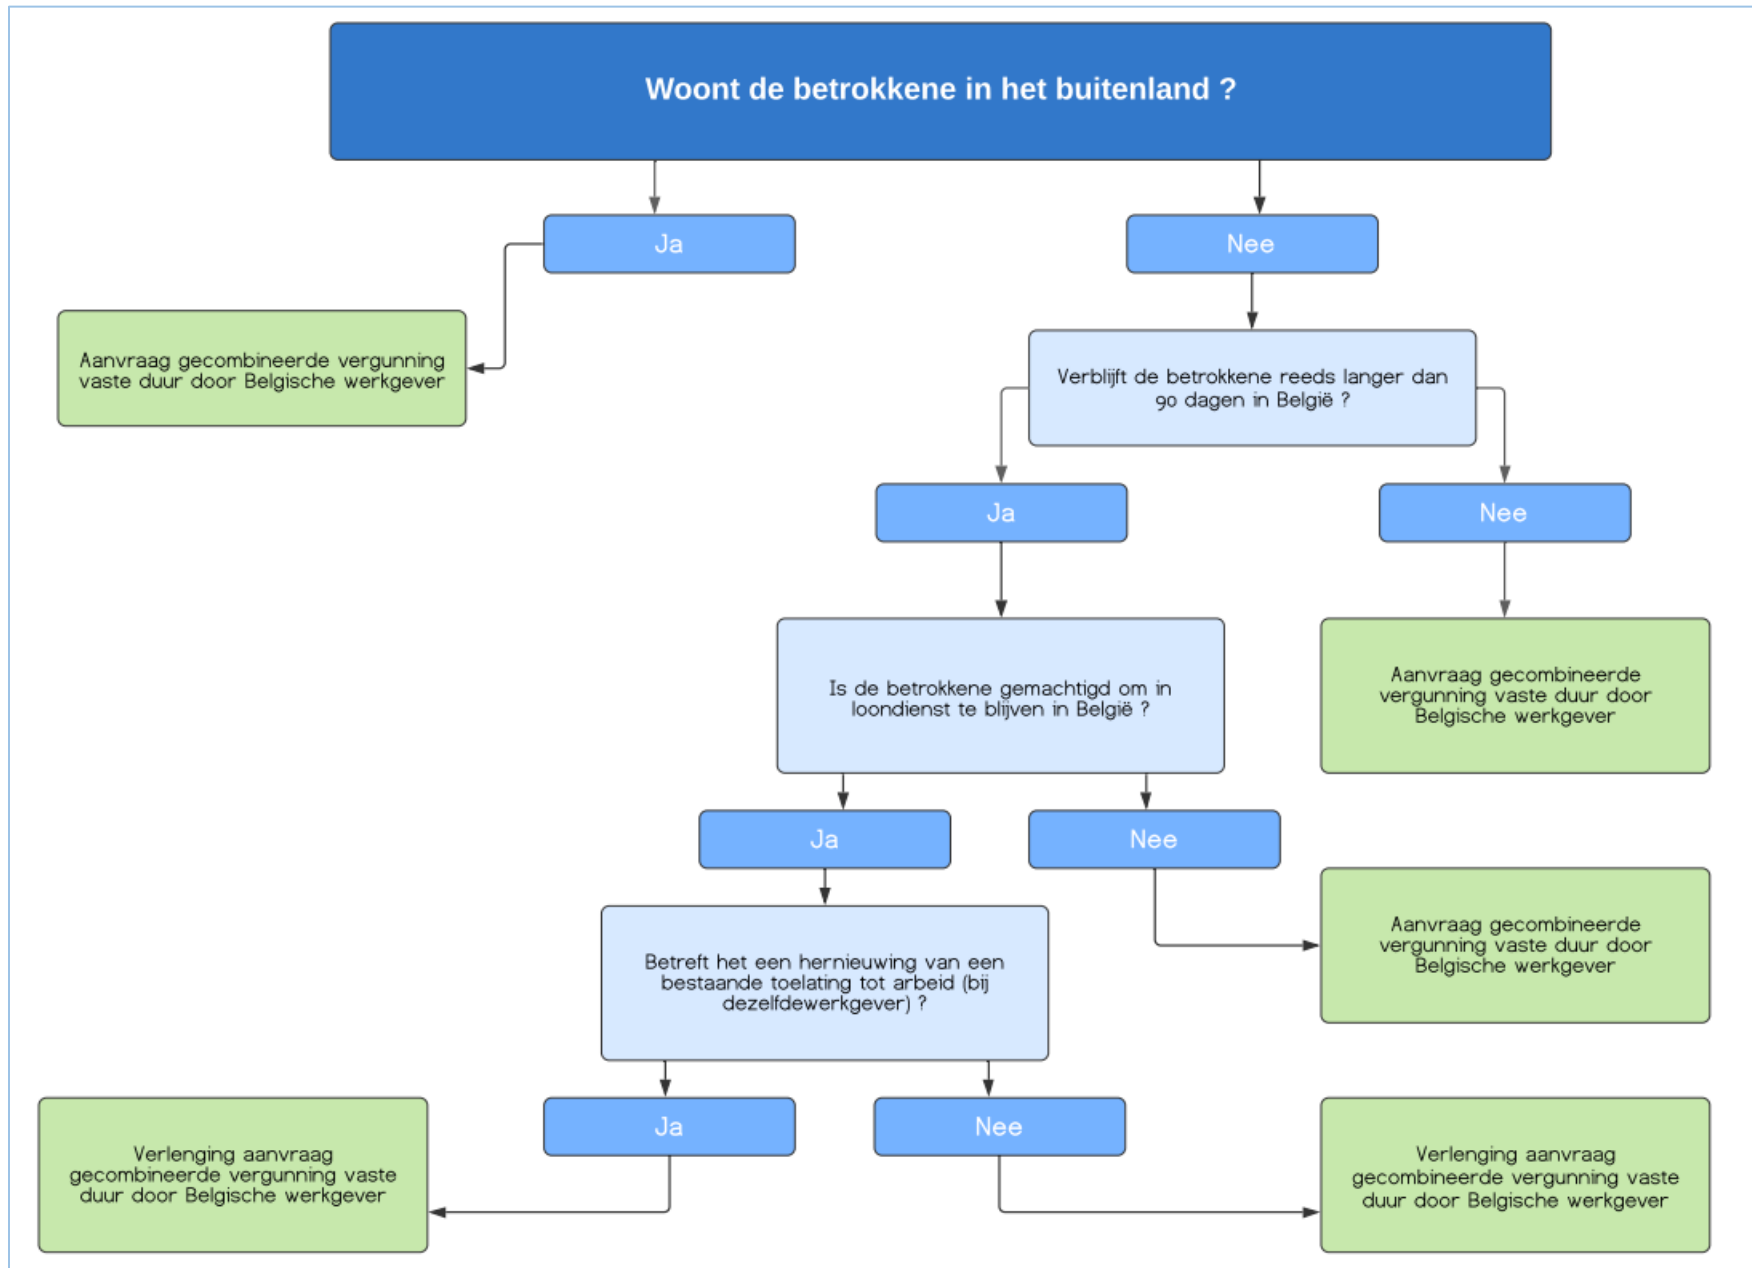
Woont de betrokkene in het buitenland ?

Ja

Nee

Aanvraag gecombineerde vergunning vaste duur door Belgische werkgever

Verblijft de betrokkene reeds langer dan 90 dagen in België ?

Ja

Nee

Is de betrokkene gemachtigd om in loondienst te blijven in België ?

Aanvraag gecombineerde vergunning vaste duur door Belgische werkgever

Ja

Nee

Betreft het een hernieuwing van een bestaande toelating tot arbeid (bij dezelfdewerkgever) ?

Aanvraag gecombineerde vergunning vaste duur door Belgische werkgever

Verlenging aanvraag gecombineerde vergunning vaste duur door Belgische werkgever

Ja

Nee

Verlenging aanvraag gecombineerde vergunning vaste duur door Belgische werkgever